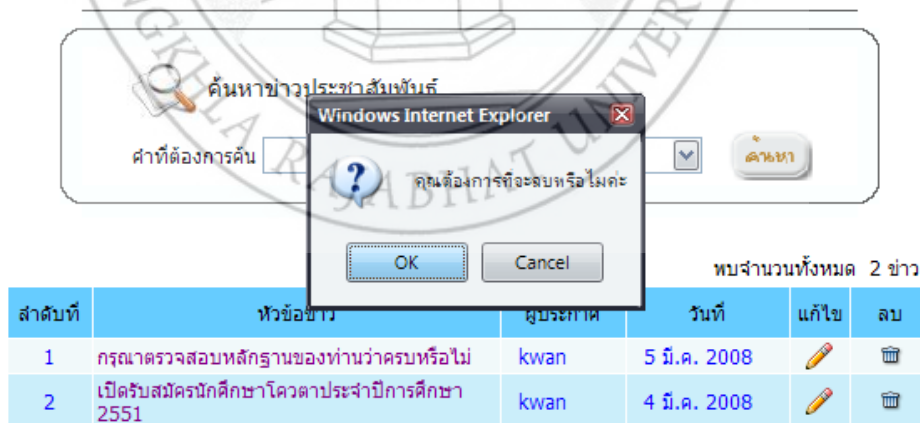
ค้นหาข่าวประชาสัมพันธ์

คำที่ต้องการค้น

ค้นหา

Windows Internet Explorer

คุณต้องการที่จะลบหรือไม่คะ

OK

Cancel

พบจำนวนทั้งหมด 2 ข่าว

| ลำดับที่ | หัวข้อข่าว | ผู้ประกาศ | วันที่ | แก้ไข | ลบ |
|---|---|---|---|---|---|
| 1 | กรุณาตรวจสอบหลักฐานของท่านว่าครบหรือไม่ | kwan | 5 มี.ค. 2008 | | |
| 2 | เปิดรับสมัครนักศึกษาโควตาประจำปีการศึกษา 2551 | kwan | 4 มี.ค. 2008 | | |